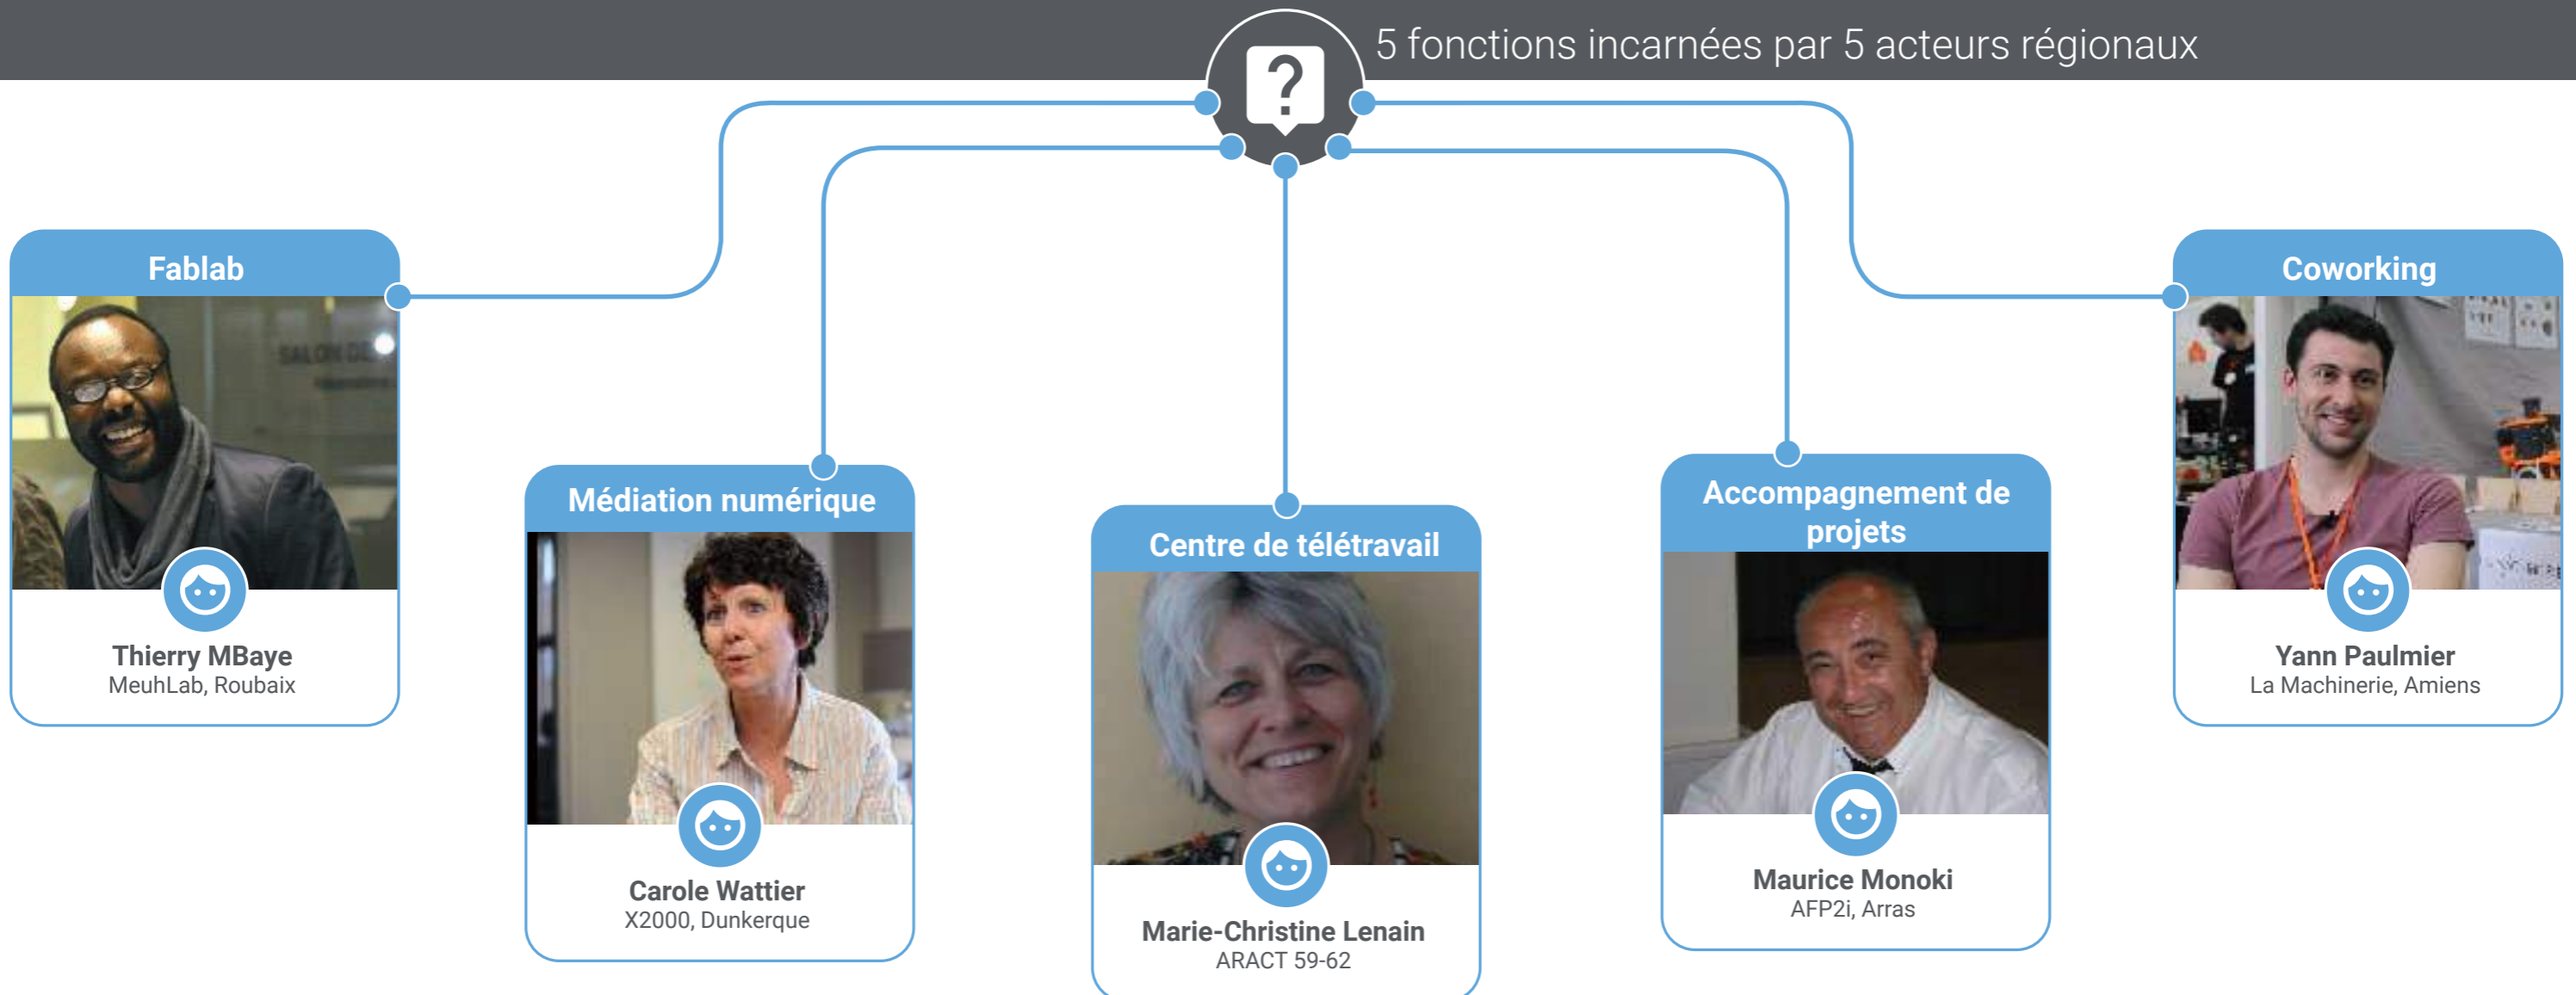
5 fonctions incarnées par 5 acteurs régionaux

?

Fablab

Thierry MBaye
MeuhLab, Roubaix

Médiation numérique

Carole Wattier
X2000, Dunkerque

Centre de télétravail

Marie-Christine Lenain
ARACT 59-62

Accompagnement de projets

Maurice Monoki
AFP2i, Arras

Coworking

Yann Paulmier
La Machinerie, Amiens